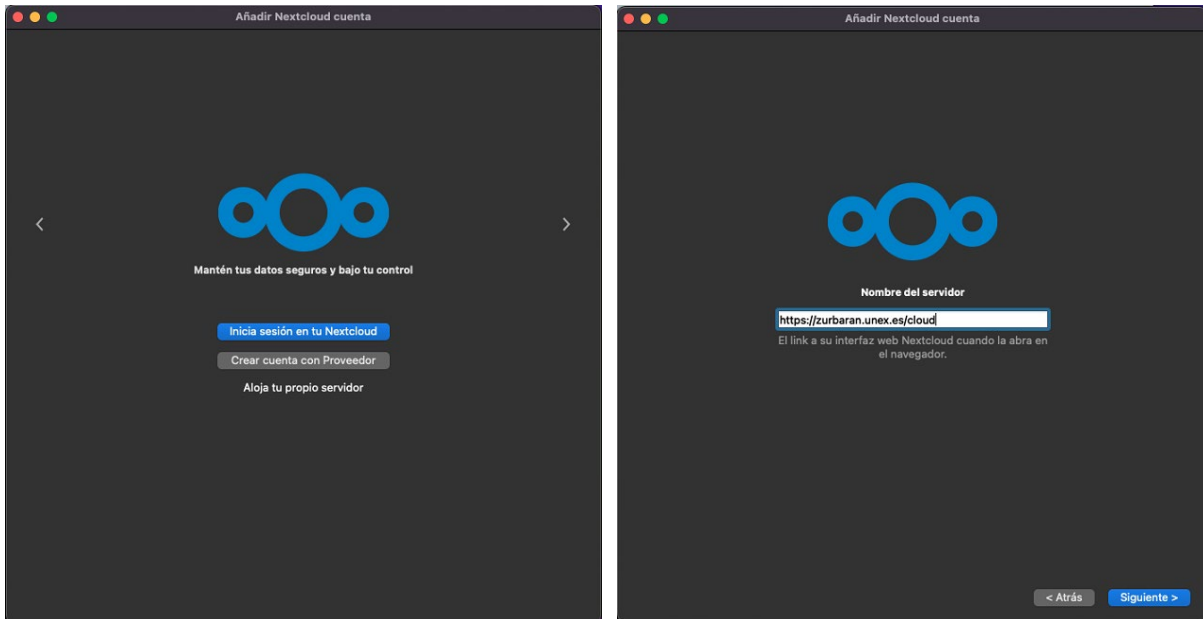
Añadir Nextcloud cuenta

<

>

Mantén tus datos seguros y bajo tu control

Inicia sesión en tu Nextcloud

Crear cuenta con Proveedor

Aloja tu propio servidor

Añadir Nextcloud cuenta

Nombre del servidor

https://zurbaran.unex.es/cloud

El link a su interfaz web Nextcloud cuando la abra en el navegador.

< Atrás

Siguiente >